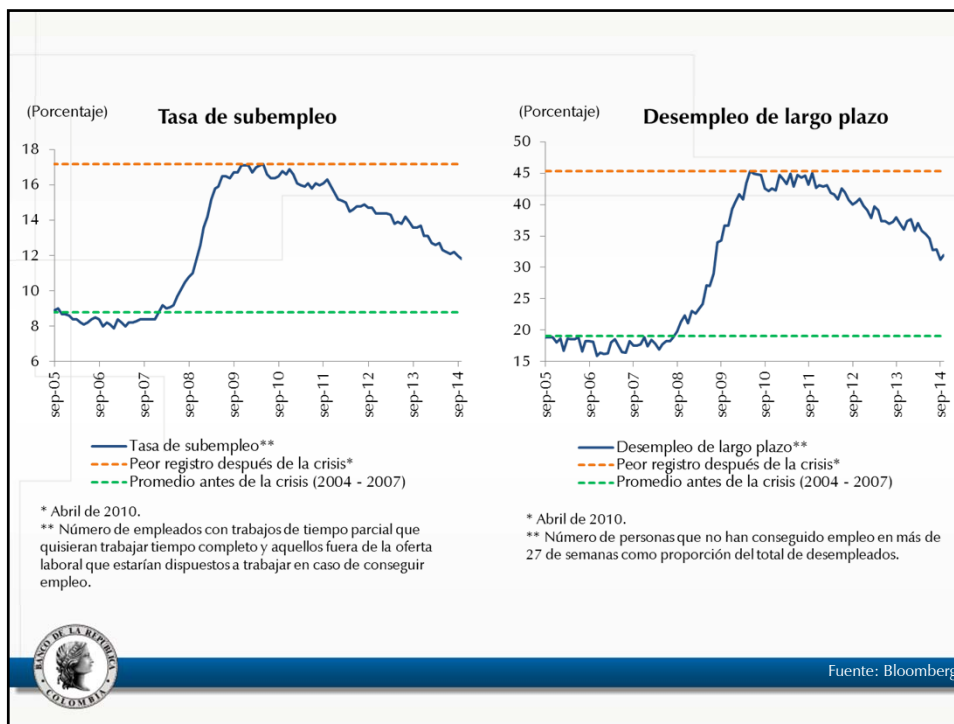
(Porcentaje)

Tasa de subempleo

18
16
14
12
10
8
6

sep-05 sep-06 sep-07 sep-08 sep-09 sep-10 sep-11 sep-12 sep-13 sep-14

Tasa de subempleo**
Peor registro después de la crisis*
Promedio antes de la crisis (2004 - 2007)

* Abril de 2010.
** Número de empleados con trabajos de tiempo parcial que quisieran trabajar tiempo completo y aquellos fuera de la oferta laboral que estarían dispuestos a trabajar en caso de conseguir empleo.

(Porcentaje)

Desempleo de largo plazo

50
45
40
35
30
25
20
15

sep-05 sep-06 sep-07 sep-08 sep-09 sep-10 sep-11 sep-12 sep-13 sep-14

Desempleo de largo plazo**
Peor registro después de la crisis*
Promedio antes de la crisis (2004 - 2007)

* Abril de 2010.
** Número de personas que no han conseguido empleo en más de 27 de semanas como proporción del total de desempleados.

BANCO DE LA REPUBLICA COLOMBIA

Fuente: Bloomberg